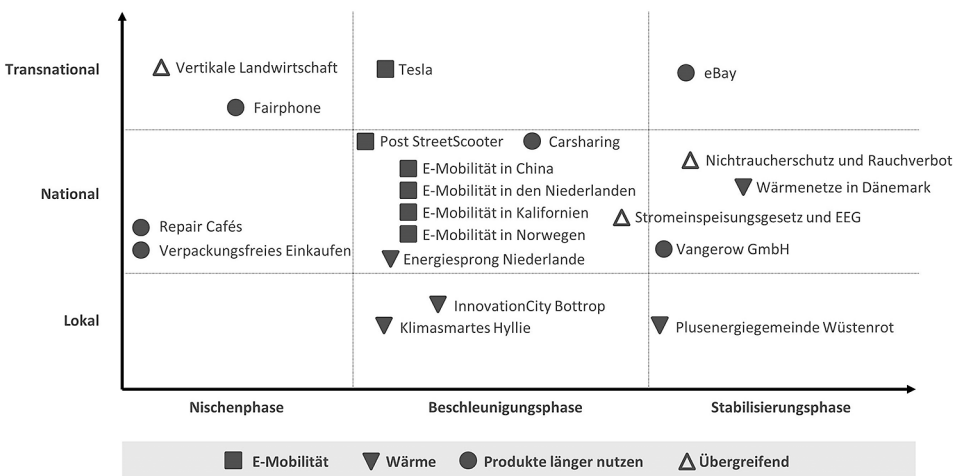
Transnational
Vertikale Landwirtschaft
Fairphone
Tesla
eBay

National
Post StreetScooter
Carsharing
E-Mobilität in China
E-Mobilität in den Niederlanden
E-Mobilität in Kalifornien
E-Mobilität in Norwegen
Energiesprong Niederlande
Repair Cafés
Verpackungsfreies Einkaufen
Nichtraucherschutz und Rauchverbot
Wärmenetze in Dänemark
Stromeinspeisungsgesetz und EEG
Vangerow GmbH

Lokal
InnovationCity Bottrop
Klimasmartes Hyllie
Plusenergiegemeinde Wüstenrot

Nischenphase
Beschleunigungsphase
Stabilisierungsphase

E-Mobilität
Wärme
Produkte länger nutzen
Übergreifend